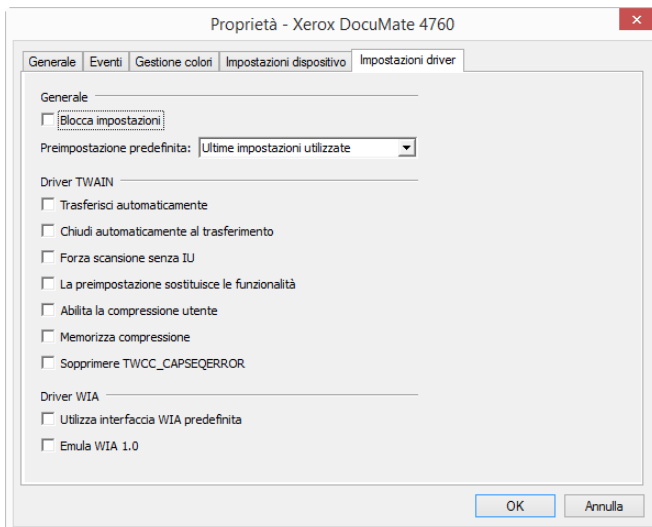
Proprietà - Xerox DocuMate 4760

Generale | Eventi | Gestione colori | Impostazioni dispositivo | Impostazioni driver

Generale

Blocca impostazioni

Preimpostazione predefinita: Ultime impostazioni utilizzate

Driver TWAIN

Trasferisci automaticamente

Chiudi automaticamente al trasferimento

Forza scansione senza IU

La preimpostazione sostituisce le funzionalità

Abilita la compressione utente

Memorizza compressione

Sopprimere TWCC_CAPSEQERROR

Driver WIA

Utilizza interfaccia WIA predefinita

Emula WIA 1.0

OK

Annulla